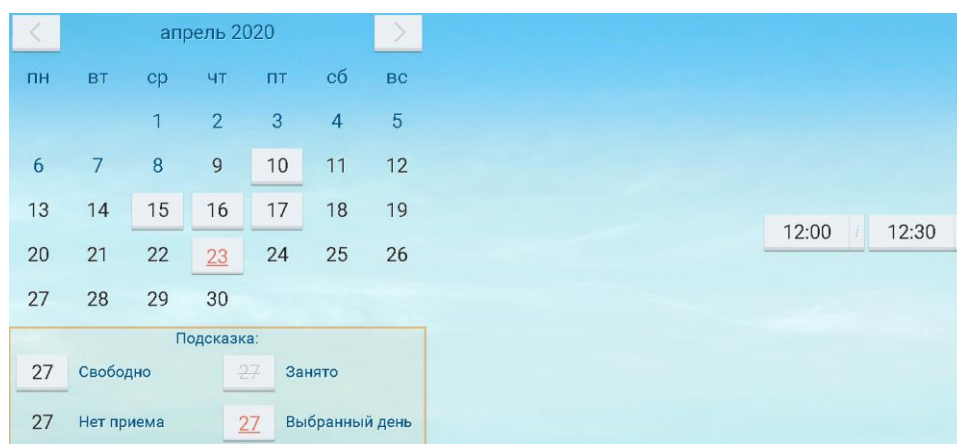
<

апрель 2020

>

| пн | вт | ср | чт | пт | сб | вс |
|---|---|---|---|---|---|---|
| | | 1 | 2 | 3 | 4 | 5 |
| 6 | 7 | 8 | 9 | 10 | 11 | 12 |
| 13 | 14 | 15 | 16 | 17 | 18 | 19 |
| 20 | 21 | 22 | 23 | 24 | 25 | 26 |
| 27 | 28 | 29 | 30 | | | |

Подсказка:

27 Свободно

27 Занято

27 Нет приема

27 Выбранный день

12:00

12:30